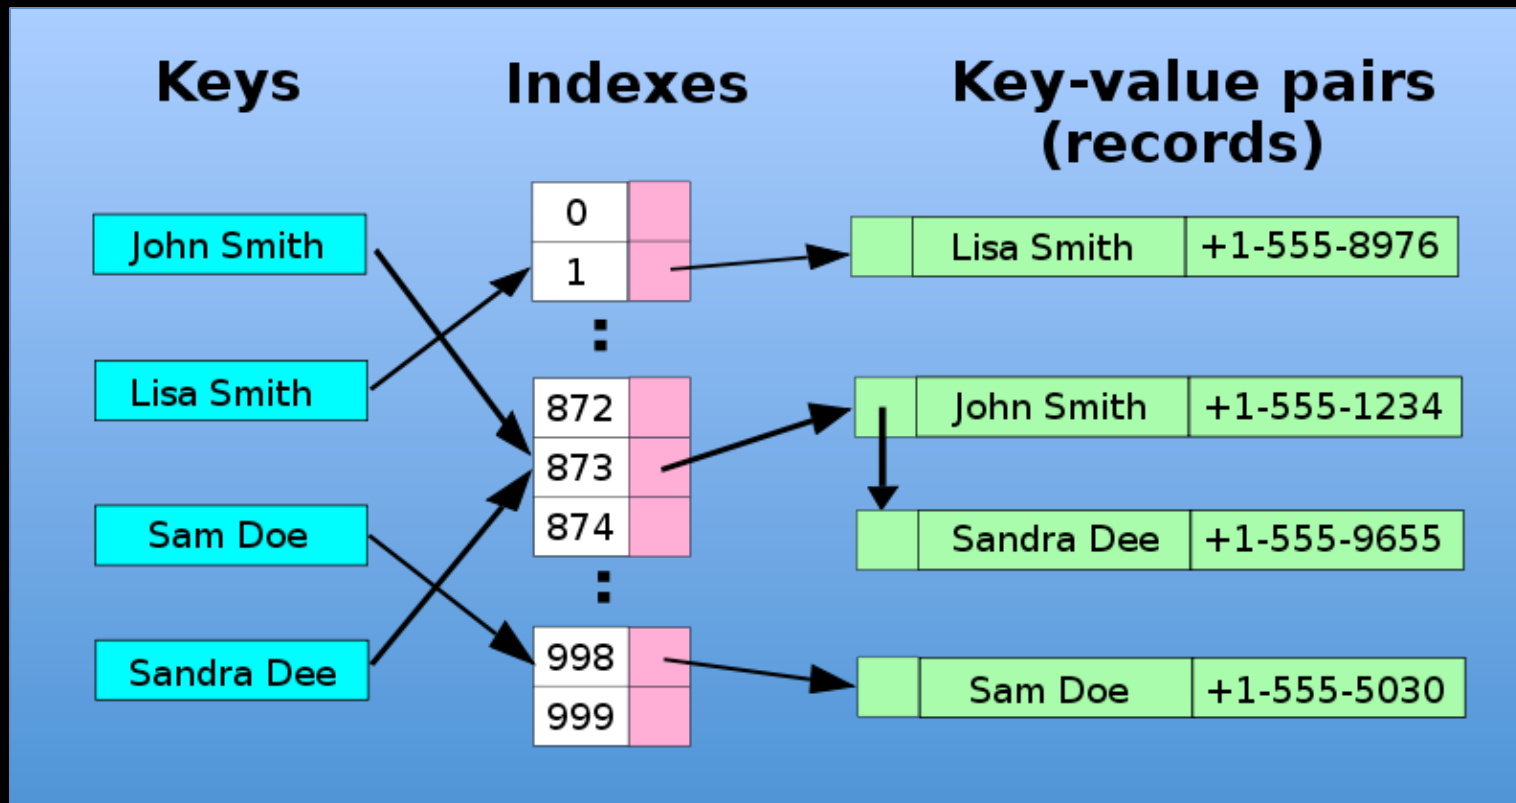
Keys

Indexes

Key-value pairs (records)

John Smith

Lisa Smith

Sam Doe

Sandra Dee

0
1
:
872
873
874
:
998
999

Lisa Smith | +1-555-8976

John Smith | +1-555-1234

Sandra Dee | +1-555-9655

Sam Doe | +1-555-5030